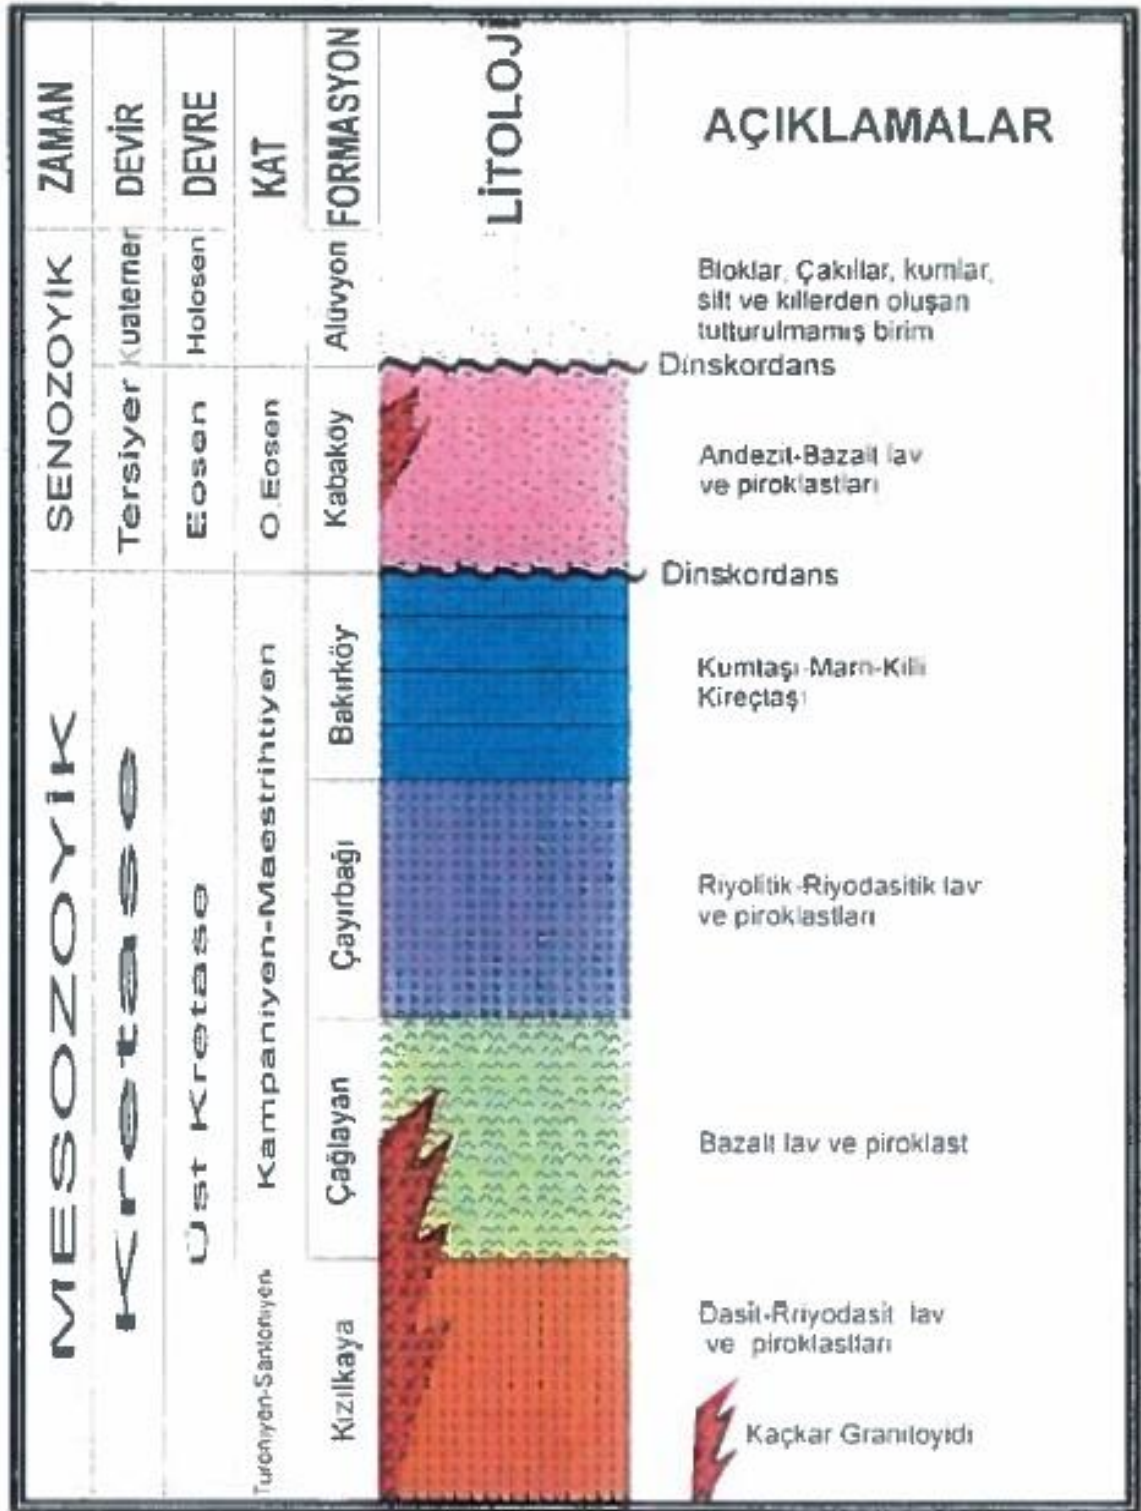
| ZAMAN | DEVİR | DEVRE | KAT | FORMASYON | LİTOLOJİ | AÇIKLAMALAR |
|---|---|---|---|---|---|---|
| SENOZOYİK | Kuaterner | Holosen | | Alüvyon | | Bloklar, Çakıllar, kumlar, silt ve killerden oluşan tutturulmamış birim |
| | | | | | | Dinskordans |
| | Tersiyer | Eosen | O.Eosen | Kabaköy | | Andezit-Bazalt lav ve piroklastları |
| | | | | | | Dinskordans |
| MESOZOYİK | Kretase | Üst Kretase | Kampaniyen-Maestrihtiyen | Bakırköy | | Kumlaşı-Marn-Killi Kireçtaşı |
| | | | | Çayırbağı | | Riyolitik-Riyodasitik lav ve piroklastları |
| | | | | Çağlayan | | Bazalt lav ve piroklast |
| | | | Turoniyen-Santoniyen | Kızılkaya | | Dasit-Riyodasit lav ve piroklastları |
| | | | | | | Kaçkar Granitoyidi |